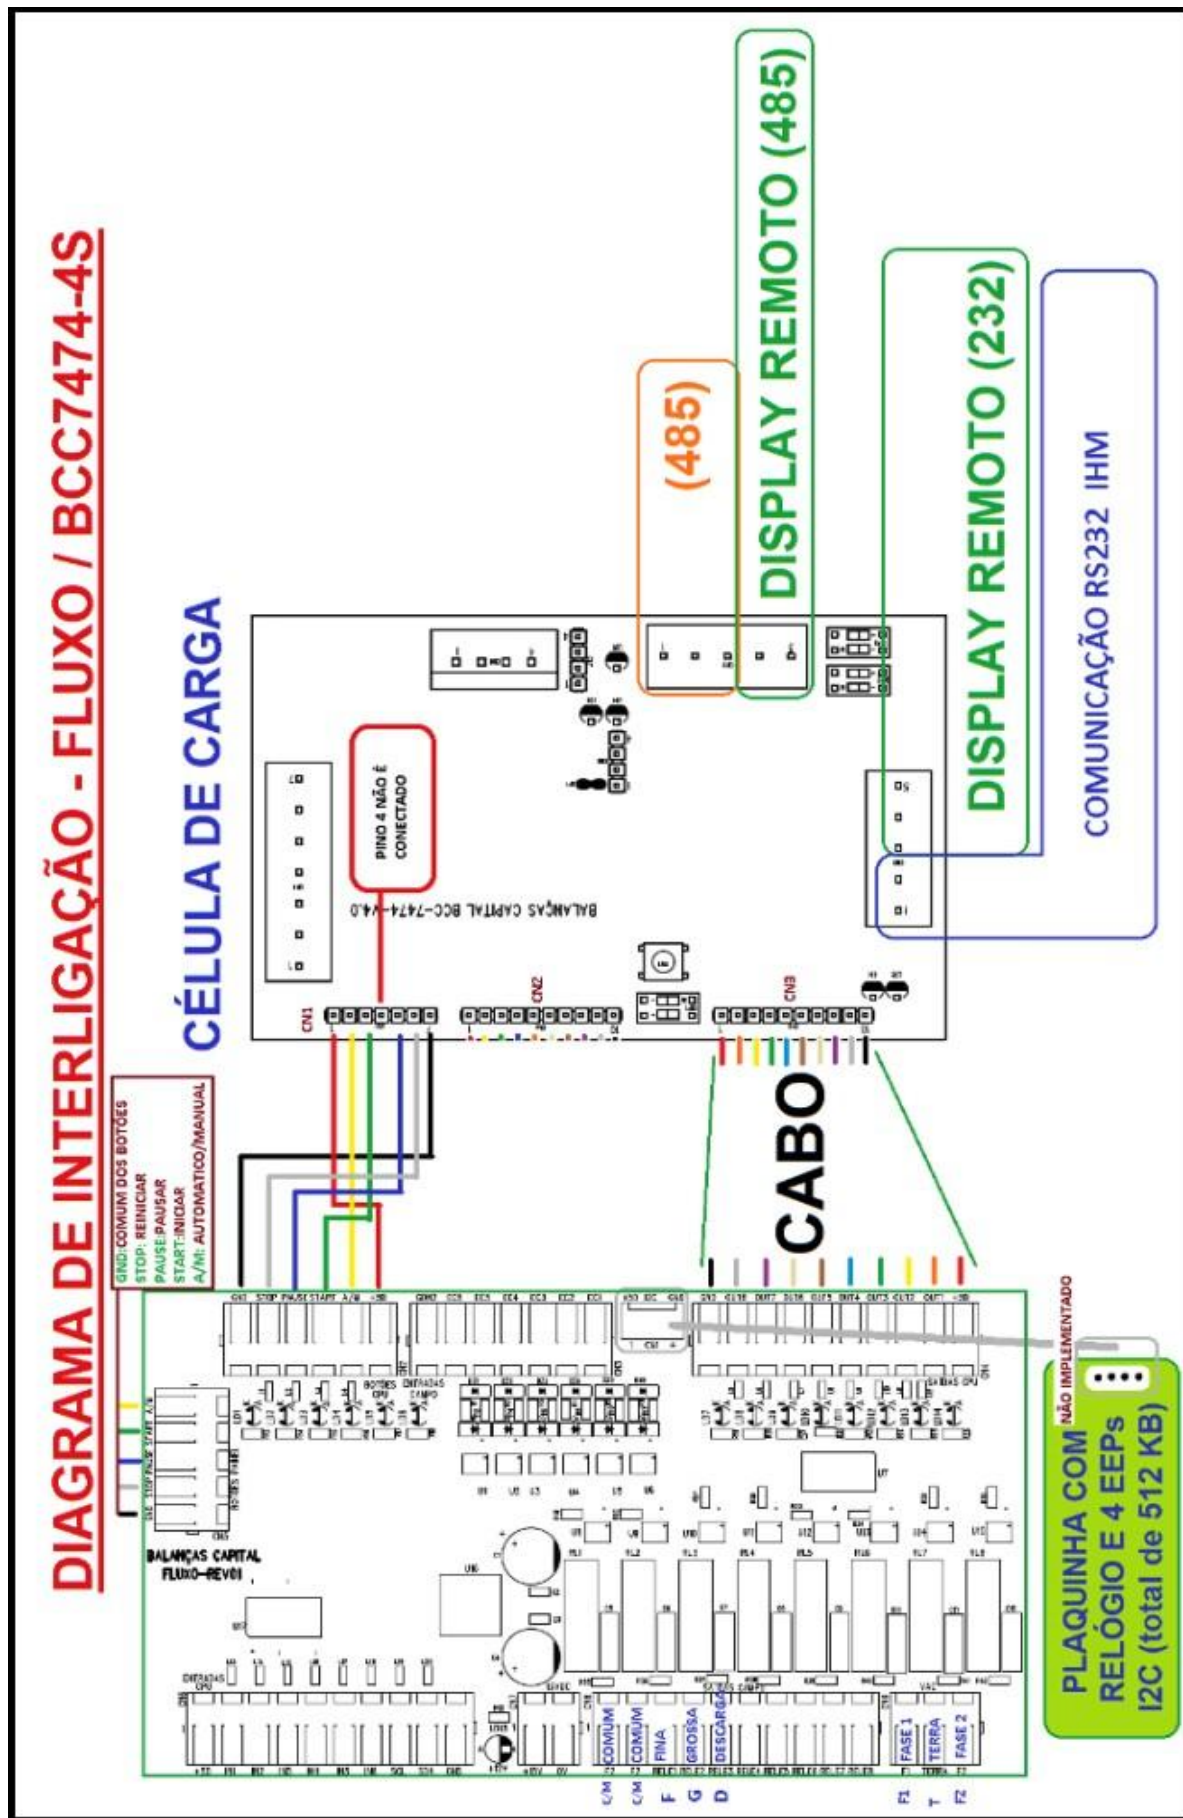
DIAGRAMA DE INTERLIGAÇÃO - FLUXO / BCC7474-4S

CÉLULA DE CARGA

(485)

DISPLAY REMOTO (485)

DISPLAY REMOTO (232)

COMUNICAÇÃO RS232 IHM

PINO 4 NÃO É CONECTADO

BALANÇAS CAPITAL BCC-7474-V4.0

CN1

CN2

CN3

GND: COMUM DOS BOTÕES
STOP: REINICIAR
PAUSE: PAUSAR
START: INICIAR
A/M: AUTOMATICO/MANUAL

CABO

GND STOP PAUSE START A/M +5V

GND2 EC6 EC5 EC4 EC3 EC2 EC1

VDD SDC GND

GND OUT8 OUT7 OUT6 OUT5 OUT4 OUT3 OUT2 OUT1 +5V

NÃO IMPLEMENTADO

PLAQUINHA COM RELÓGIO E 4 EEPs I2C (total de 512 KB)

BALANÇAS CAPITAL FLUXO-REV01

BOTÕES CPU

ENTRADAS CAMPO

SAIDAS CPU

ENTRADAS CPU

SAIDAS CAMPO

COMUM COMUM FINA GROSSA DESCARGA

FASE 1 TERRA FASE 2

C/M C/M F G D

F1 T F2

+5V 0V

VAC